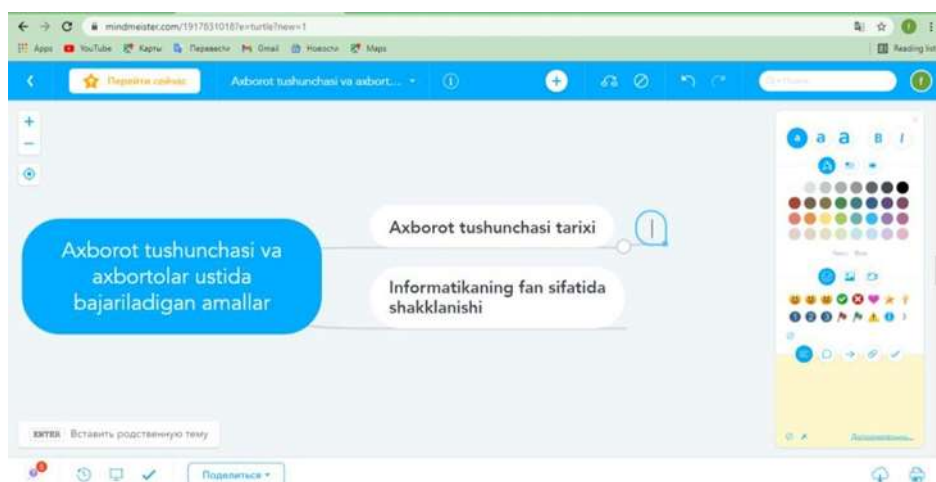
mindmeister.com/1917831018?e=turtle?new=1

Apps YouTube Карты Переводчик Gmail Новости Maps

Reading list

Перейти сейчас

Axborot tushunchasi va axbort...

Axborot tushunchasi va axbortolar ustida bajariladigan amallar

Axborot tushunchasi tarixi

Informatikaning fan sifatida shakklanishi

a a a B I

ENTER Вставить родственную тему

Поделиться